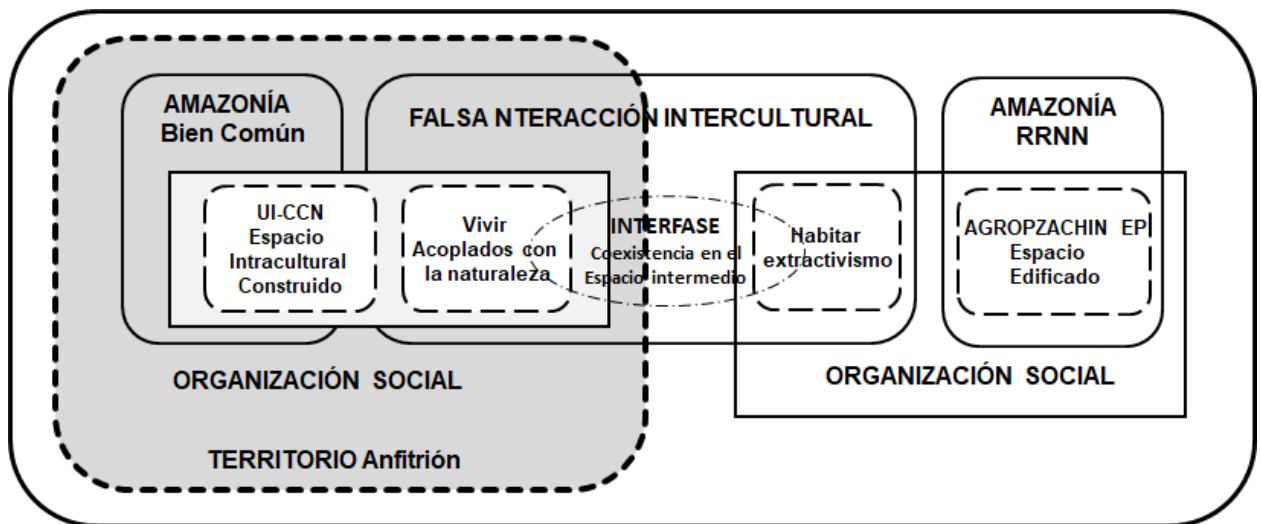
AMAZONÍA
Bien Común

FALSA NTERACCIÓN INTERCULTURAL

AMAZONÍA
RRNN

UI-CCN
Espacio
Intracultural
Construido

Vivir
Acoplados con
la naturaleza

INTERFASE
Coexistencia en el
Espacio intermedio

Habitar
extractivismo

AGROPZACHIN EP
Espacio
Edificado

ORGANIZACIÓN SOCIAL

ORGANIZACIÓN SOCIAL

TERRITORIO Anfitrión